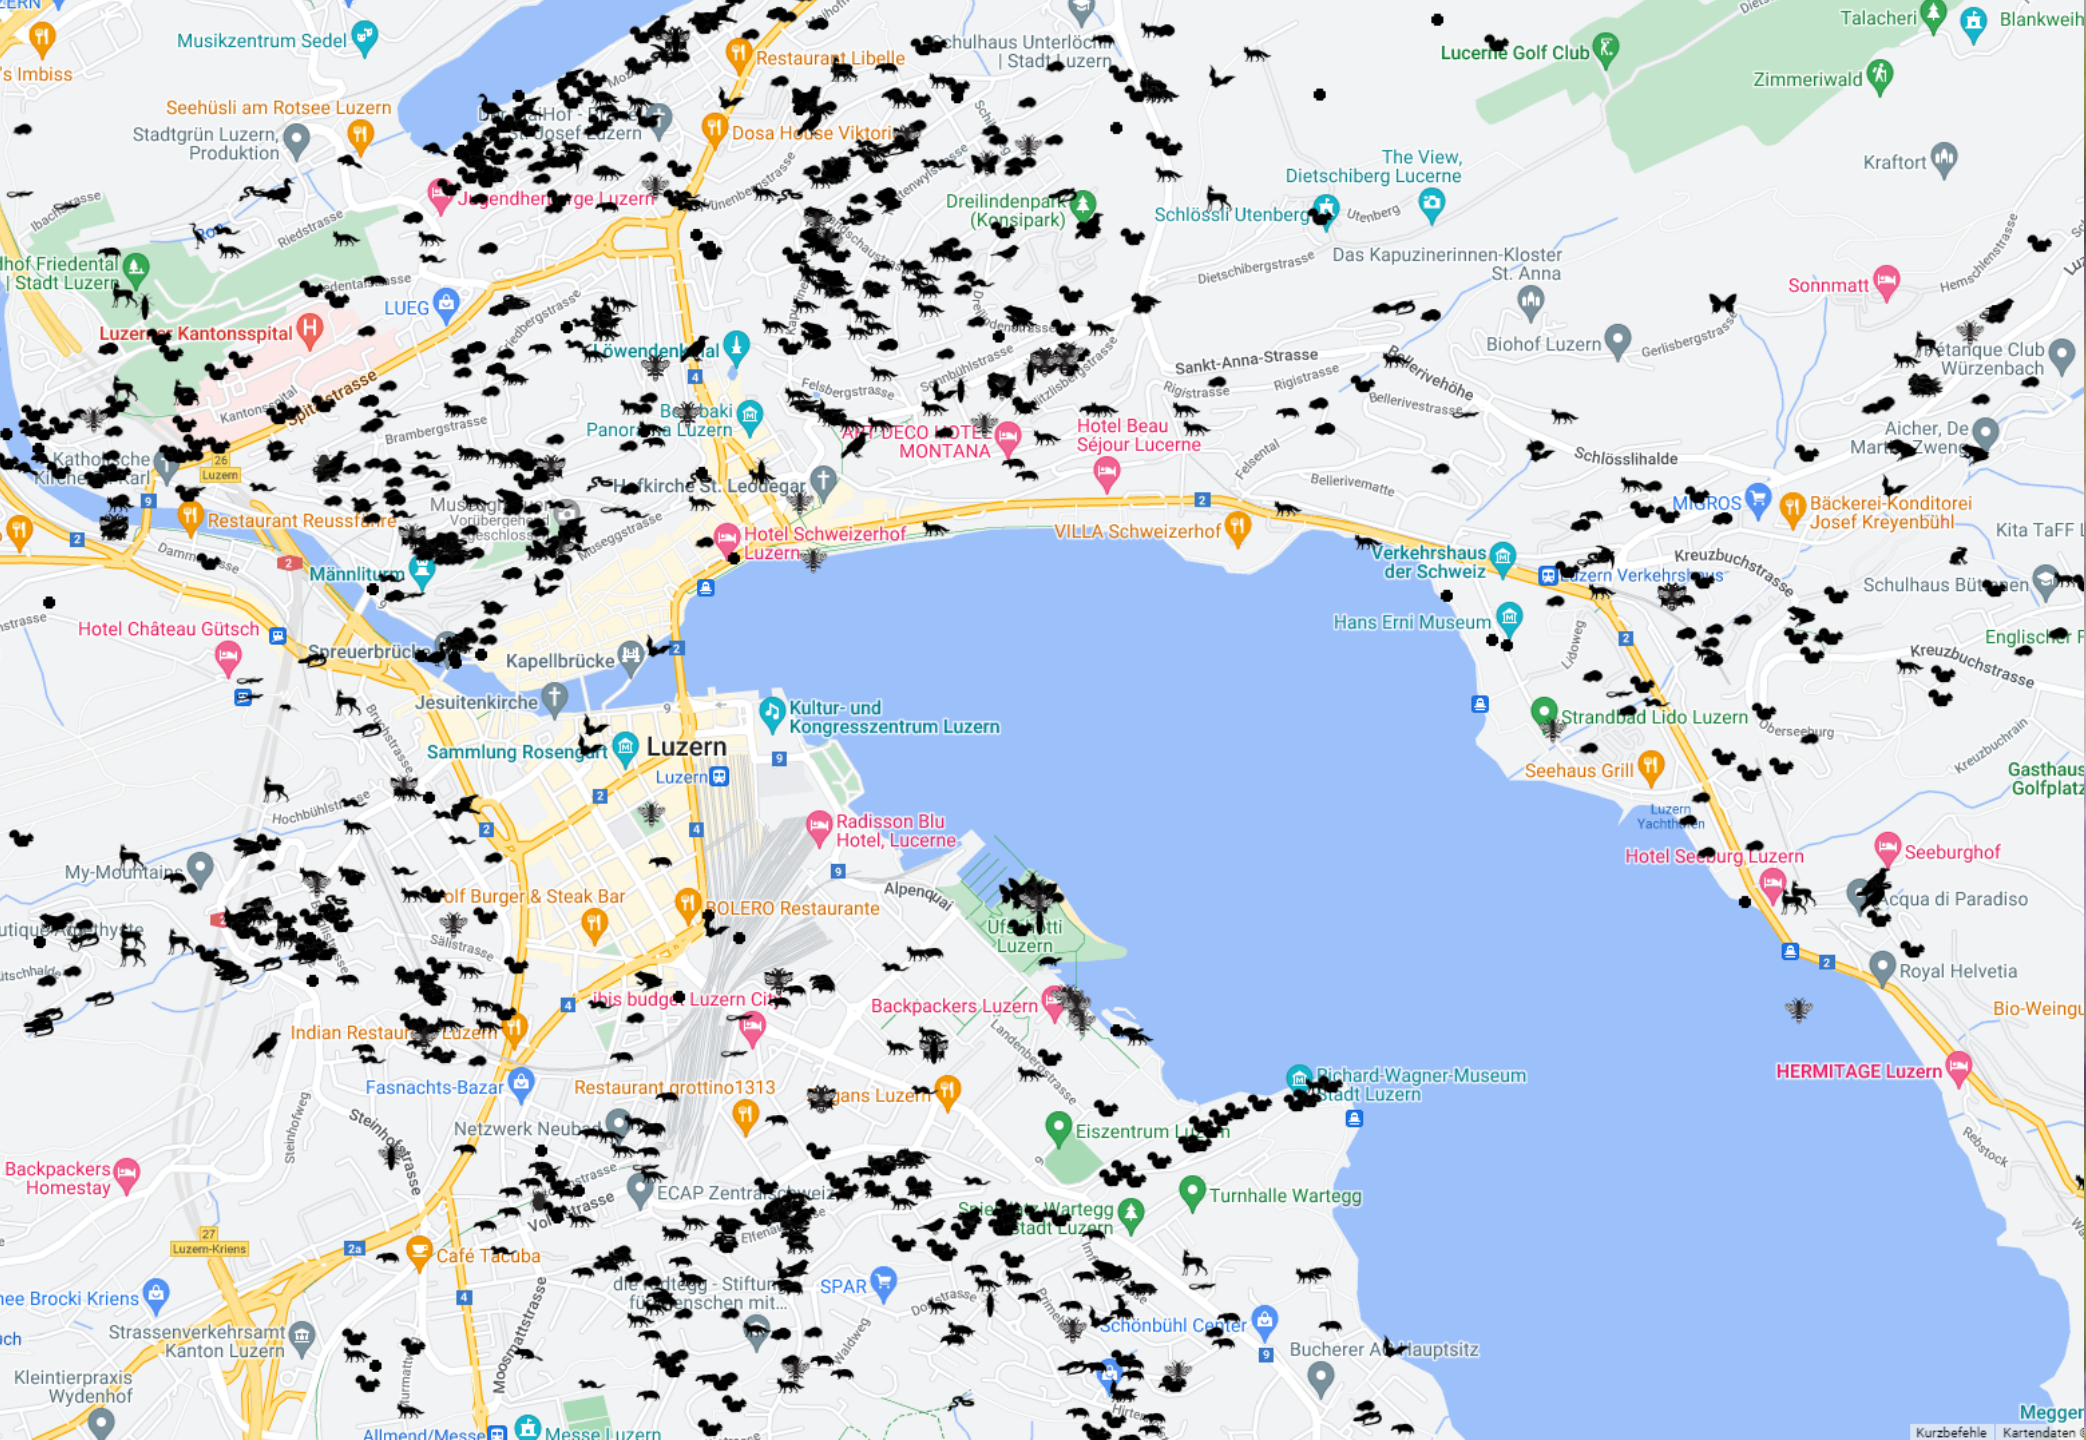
Musikzentrum Sedel
's Imbiss
Seehüsli am Rotsee Luzern
Stadtgrün Luzern, Produktion
Restaurant Libelle
Schulhaus Unterlöchli | Stadt Luzern
Dosa House Viktoria
Jugendherberge Luzern
Lucerne Golf Club
Talacheri
Blankweih
Zimmeriwald
Kraftort
The View, Dietschiberg Lucerne
Schlössli Utenberg
Dreilindenpark (Konsipark)
Das Kapuzinerinnen-Kloster St. Anna
Sonnmatt
hof Friedental | Stadt Luzern
Luzerner Kantonsspital
LUEG
Löwendenkmal
Biohof Luzern
Pétanque Club Würzenbach
Sankt-Anna-Strasse
Bellerivehöhe
Bourbaki Panorama Luzern
ART DECO HOTEL MONTANA
Hotel Beau Séjour Lucerne
Aicher, De Martin, Zweng
Schlösslihalde
Katholische Kirche St. Karl
Hofkirche St. Leodegar
MIGROS
Bäckerei-Konditorei Josef Kreyenbühl
Kita TaFF
Restaurant Reussfähre
Museggmauer
Hotel Schweizerhof Luzern
VILLA Schweizerhof
Verkehrshaus der Schweiz
Luzern Verkehrshaus
Männliturm
Schulhaus Büttenen
Hotel Château Gütsch
Spreuerbrücke
Kapellbrücke
Hans Erni Museum
Englischer
Jesuitenkirche
Kultur- und Kongresszentrum Luzern
Strandbad Lido Luzern
Sammlung Rosengart
Luzern
Luzern
Seehaus Grill
Gasthaus Golfplatz
Radisson Blu Hotel, Lucerne
Luzern Yachthafen
Hotel Seeburg Luzern
Seeburghof
My-Mountain
Wolf Burger & Steak Bar
BOLERO Restaurante
Alpenquai
Acqua di Paradiso
Ufschötti Luzern
Royal Helvetia
Bio-Weingut
ibis budget Luzern City
Backpackers Luzern
HERMITAGE Luzern
Indian Restaurant Luzern
Fasnachts-Bazar
Restaurant grottino1313
Hans Luzern
Richard-Wagner-Museum Stadt Luzern
Netzwerk Neubad
Eiszentrum Luzern
Backpackers Homestay
ECAP Zentralschweiz
Turnhalle Wartegg
Spielplatz Wartegg Stadt Luzern
Café Tacuba
ee Brocki Kriens
die Weggen - Stiftung für Menschen mit...
SPAR
Schönbühl Center
Strassenverkehrsamt Kanton Luzern
Bucherer AG Hauptsitz
Kleintierpraxis Wydenhof
Allmend/Messe
Messe Luzern
Megger
Kurzbefehle
Kartendaten